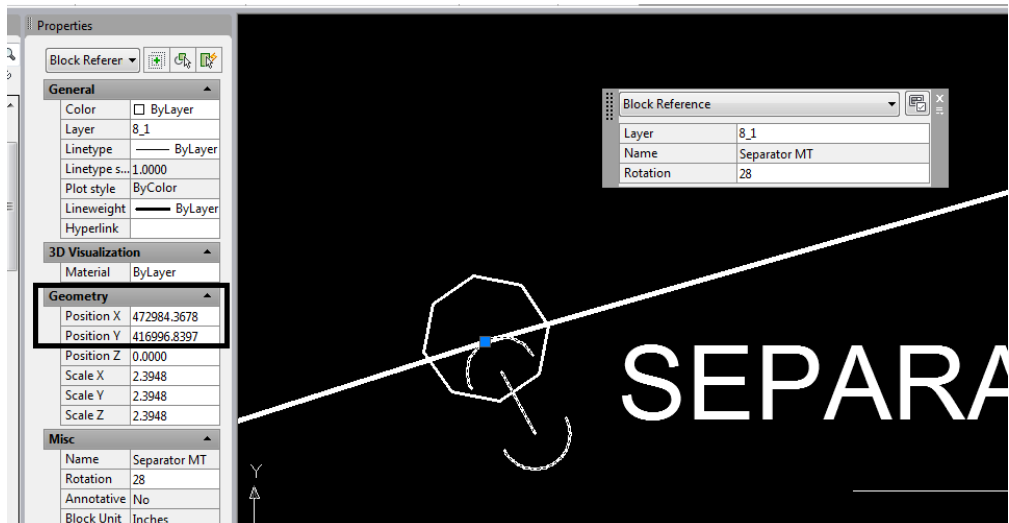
Properties

Block Referer

General

| Color | ByLayer |
|---|---|
| Layer | 8_1 |
| Linetype | ByLayer |
| Linetype s... | 1.0000 |
| Plot style | ByColor |
| Lineweight | ByLayer |
| Hyperlink | |

3D Visualization

| Material | ByLayer |
|---|---|

Geometry

| Position X | 472984.3678 |
|---|---|
| Position Y | 416996.8397 |
| Position Z | 0.0000 |
| Scale X | 2.3948 |
| Scale Y | 2.3948 |
| Scale Z | 2.3948 |

Misc

| Name | Separator MT |
|---|---|
| Rotation | 28 |
| Annotative | No |
| Block Unit | Inches |

Block Reference

| Layer | 8_1 |
|---|---|
| Name | Separator MT |
| Rotation | 28 |

SEPARA

Y